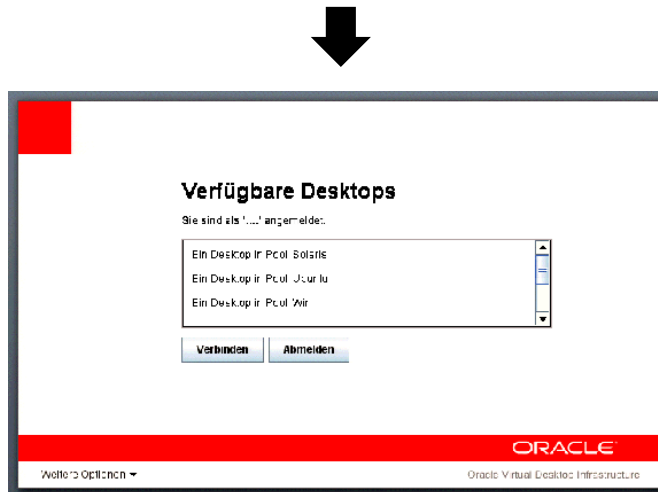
Verfügbare Desktops

Sie sind als '....' angemeldet.

Ein Desktop in Pool Solaris

Ein Desktop in Pool Ubuntu

Ein Desktop in Pool Win

Verbinden

Abmelden

ORACLE

Weitere Optionen

Oracle Virtual Desktop Infrastructure